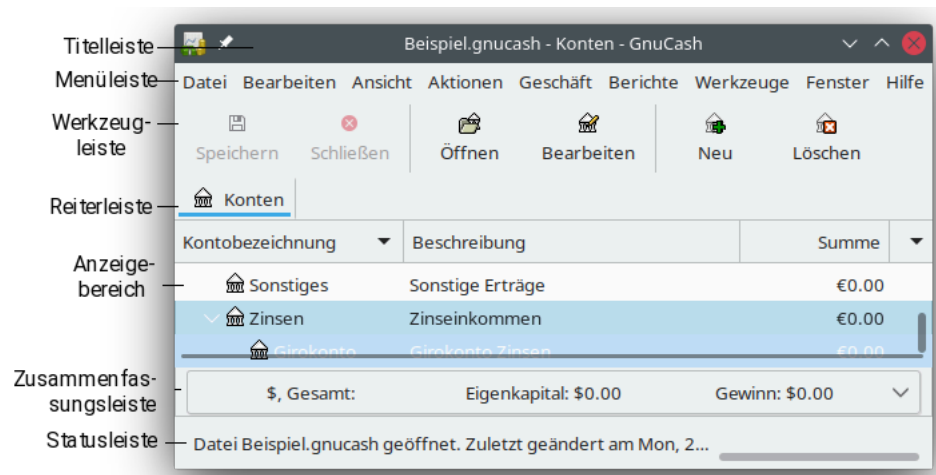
Titelleiste
Menüleiste
Werkzeugleiste
Reiterleiste
Anzeigebereich
Zusammenfassungsleiste
Statusleiste

Beispiel.gnucash - Konten - GnuCash

Datei Bearbeiten Ansicht Aktionen Geschäft Berichte Werkzeuge Fenster Hilfe

Speichern Schließen Öffnen Bearbeiten Neu Löschen

Konten

| Kontobezeichnung | Beschreibung | Summe |
|---|---|---|
| Sonstiges | Sonstige Erträge | €0.00 |
| Zinsen | Zinseinkommen | €0.00 |
| Girokonto | Girokonto Zinsen | €0.00 |

$, Gesamt: Eigenkapital: $0.00 Gewinn: $0.00

Datei Beispiel.gnucash geöffnet. Zuletzt geändert am Mon, 2...